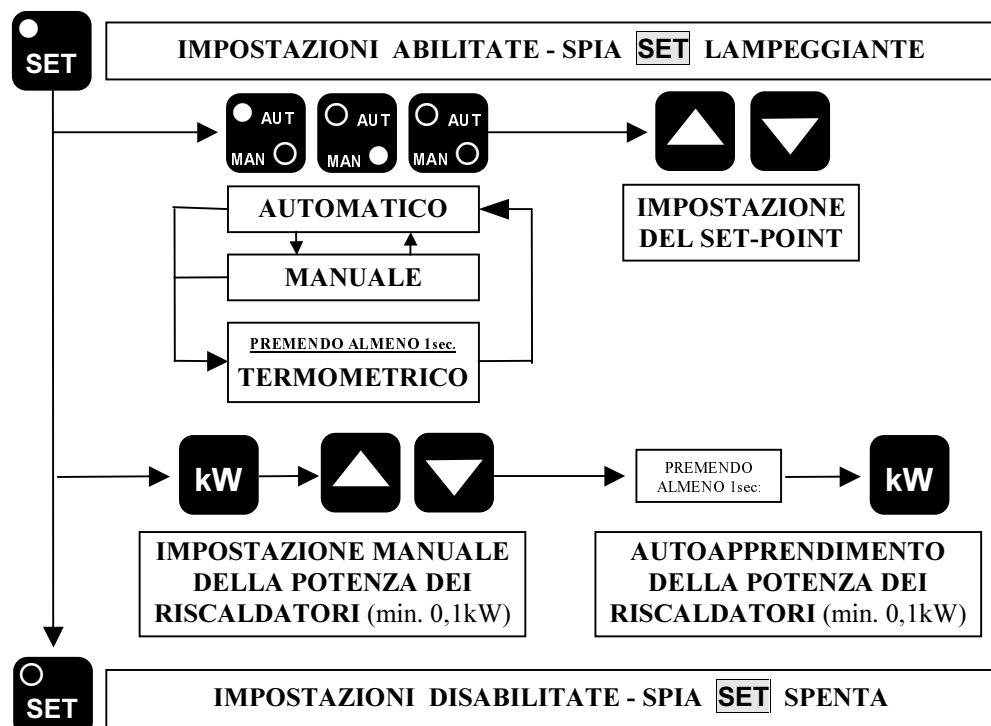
SET

IMPOSTAZIONI ABILITATE - SPIA SET LAMPEGGIANTE

AUT MAN AUT MAN AUT MAN

AUTOMATICO

MANUALE

PREMENDO ALMENO 1sec.
TERMOMETRICO

IMPOSTAZIONE DEL SET-POINT

kW

PREMENDO ALMENO 1sec:

kW

IMPOSTAZIONE MANUALE DELLA POTENZA DEI RISCALDATORI (min. 0,1kW)

AUTOAPPRENDIMENTO DELLA POTENZA DEI RISCALDATORI (min. 0,1kW)

SET

IMPOSTAZIONI DISABILITATE - SPIA SET SPENTA